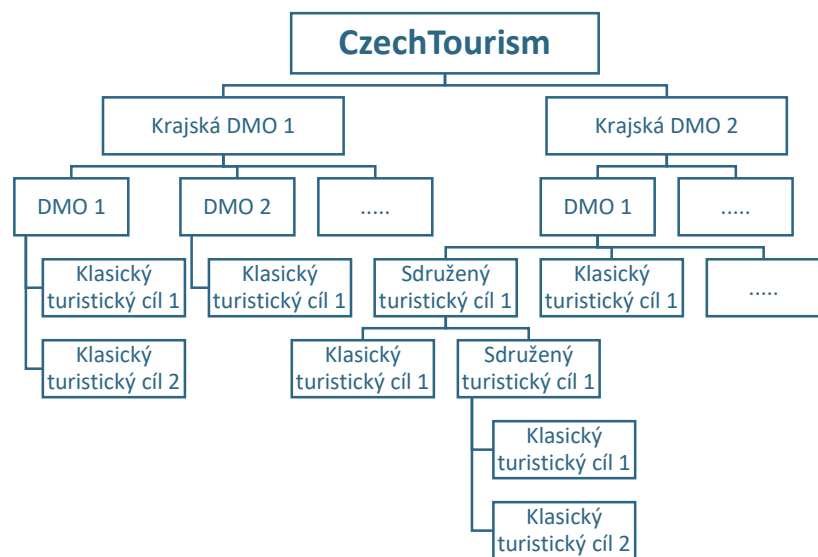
CzechTourism

Krajská DMO 1

Krajská DMO 2

DMO 1

DMO 2

.....

DMO 1

.....

Klasický turistický cíl 1

Klasický turistický cíl 2

Klasický turistický cíl 1

Sdružený turistický cíl 1

Klasický turistický cíl 1

.....

Klasický turistický cíl 1

Sdružený turistický cíl 1

Klasický turistický cíl 1

Klasický turistický cíl 2